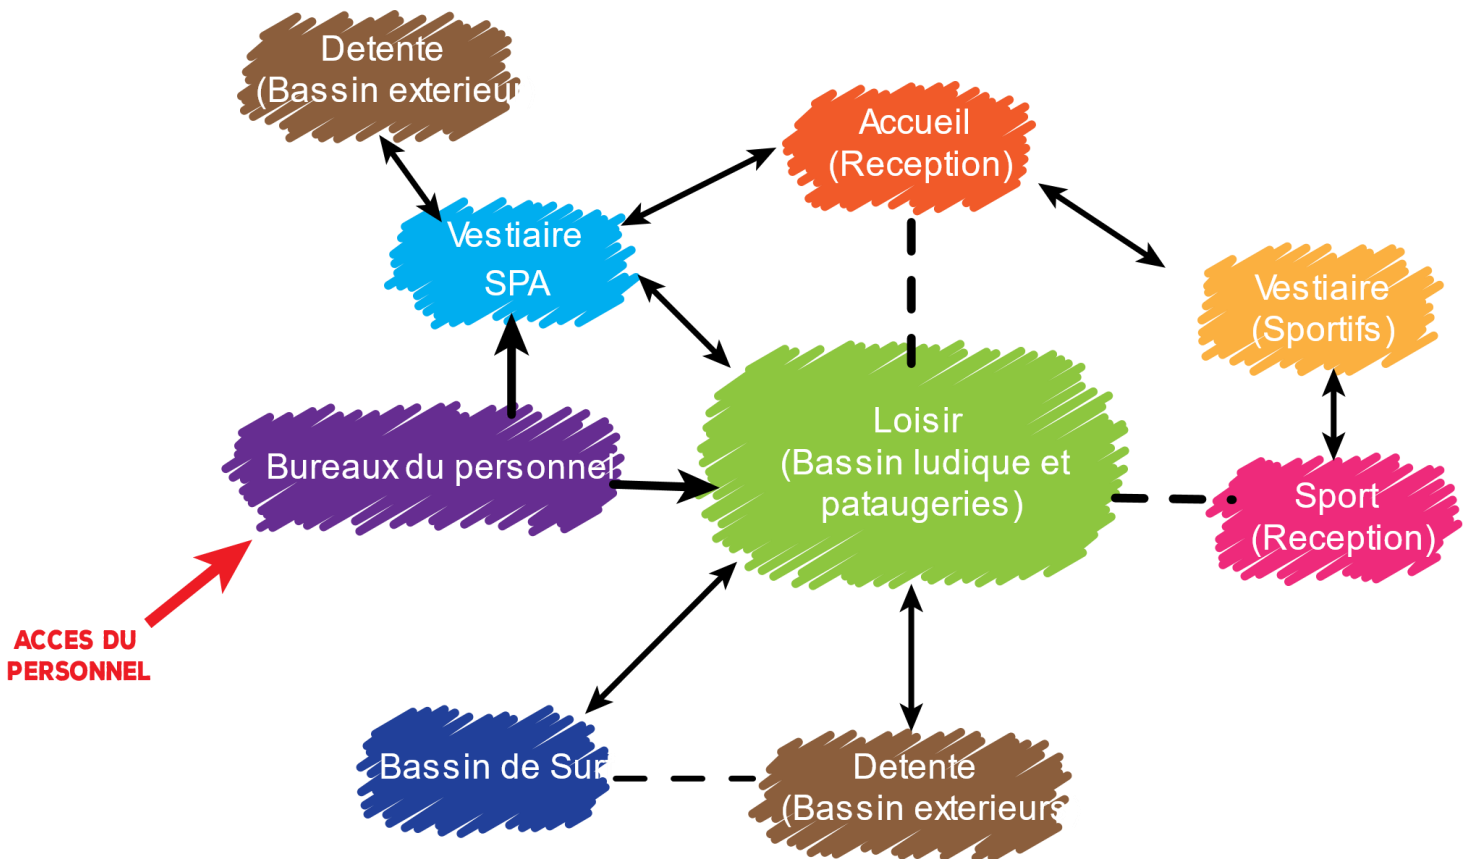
Detente
(Bassin exterieur

Accueil
(Reception)

Vestiaire
SPA

Vestiaire
(Sportifs)

Bureaux du personnel

Loisir
(Bassin ludique et pataugeries)

Sport
(Reception)

ACCES DU PERSONNEL

Bassin de Sur

Detente
(Bassin exterieurs